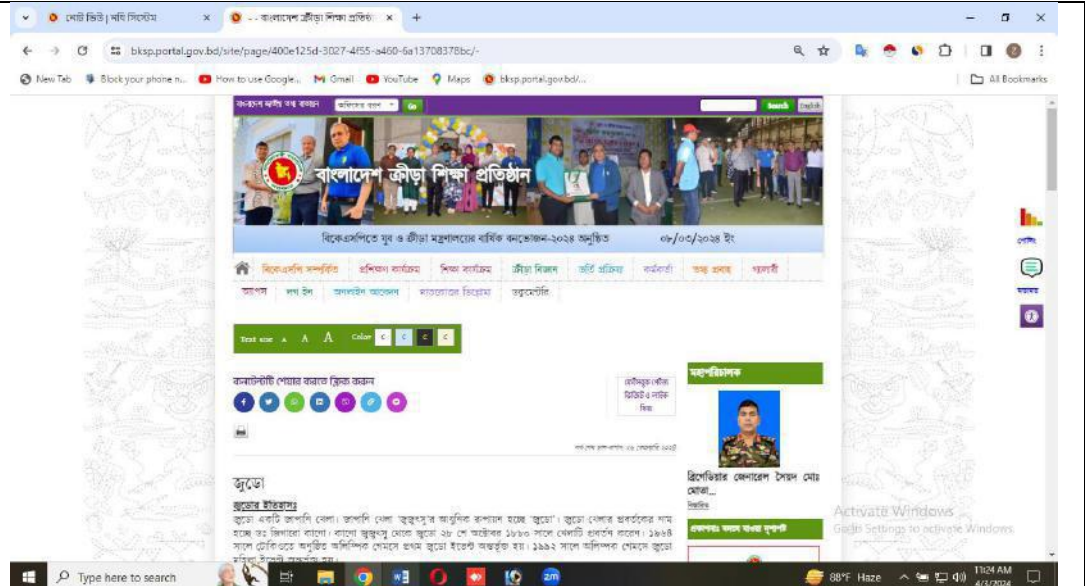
নোট ভিউ | খবি সিস্টেম ×
- - বাংলাদেশ ক্রীড়া শিক্ষা প্রতিষ্ঠান ×
+
bksp.portal.gov.bd/site/page/400e125d-3027-4f55-a460-6a13708378bc/-
New Tab
Block your phone n...
How to use Google...
Gmail
YouTube
Maps
bksp.portal.gov.bd/...
All Bookmarks

Search
English
Go

বাংলাদেশ ক্রীড়া শিক্ষা প্রতিষ্ঠান

বিকেএসপিতে যুব ও ক্রীড়া মন্ত্রণালয়ের বার্ষিক বনভোজন-২০২৪ অনুষ্ঠিত
০৮/০৩/২০২৪ ইং

বিকেএসপি সম্পর্কিত
প্রশিক্ষণ কার্যক্রম
শিক্ষা কার্যক্রম
ক্রীড়া বিজ্ঞান
ভর্তি প্রক্রিয়া
কর্মকর্তা
তথ্য প্রদান
গ্যালারী
আইন
দর্শনীয়
অনলাইন আবেদন
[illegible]
তথ্যসেবা

Text size A A A
Color C C C C

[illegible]

মহাপরিচালক
বিস্তারিত
ব্রিগেডিয়ার জেনারেল সৈয়দ মোঃ মোতা...

জুডো

জুডোর ইতিহাসঃ
জুডো একটি জাপানি খেলা। জাপানি খেলা 'জুজুৎসু'র আধুনিক রুপায়ন হচ্ছে 'জুডো'। জুডো খেলার প্রবর্তকের নাম হচ্ছে ডঃ জিগারো কানো। কানো জুজুৎসু থেকে জুডো ২৮ শে অক্টোবর ১৮৮০ সালে খেলাটি প্রবর্তন করেন। ১৯৬৪ সালে টোকিওতে অনুষ্ঠিত অলিম্পিক গেমসে প্রথম জুডো ইভেন্ট অন্তর্ভূক্ত হয়। ১৯৯২ সালে অলিম্পিক গেমসে জুডো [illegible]

Activate Windows
Go to Settings to activate Windows.

Type here to search
88°F Haze
11:24 AM
4/3/2024